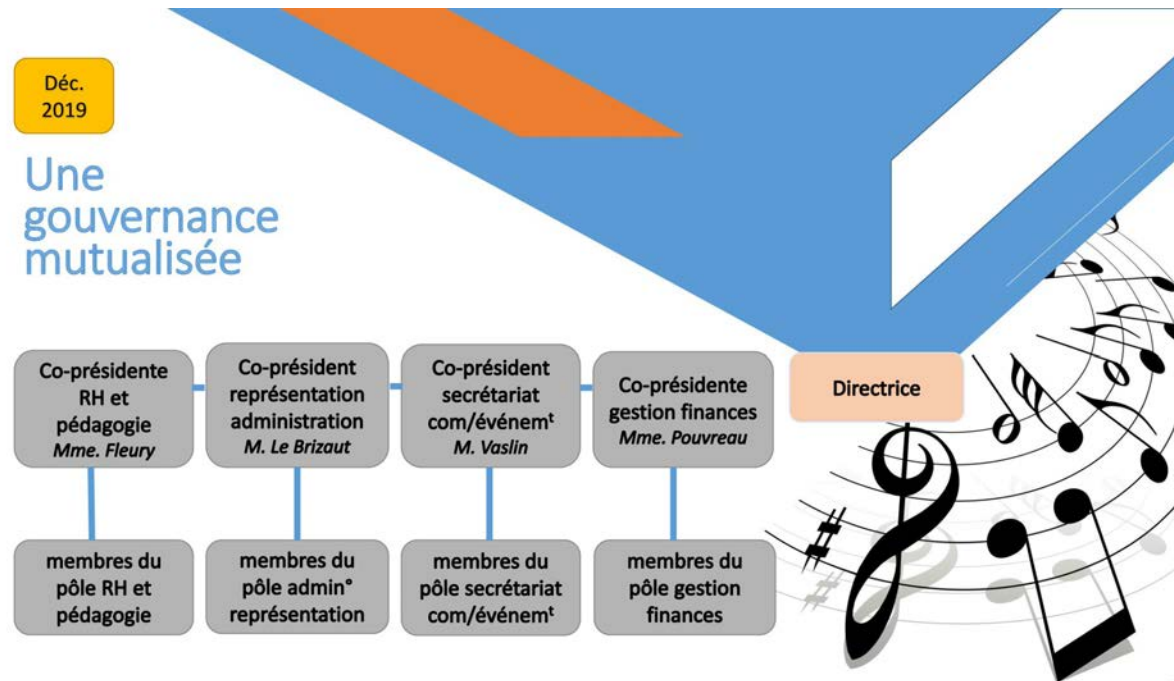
Déc. 2019

Une gouvernance mutualisée

Co-présidente RH et pédagogie *Mme. Fleury*

Co-président représentation administration *M. Le Brizaut*

Co-président secrétariat com/événem$^{t}$ *M. Vaslin*

Co-présidente gestion finances *Mme. Pouvreau*

Directrice

membres du pôle RH et pédagogie

membres du pôle admin° représentation

membres du pôle secrétariat com/événem$^{t}$

membres du pôle gestion finances